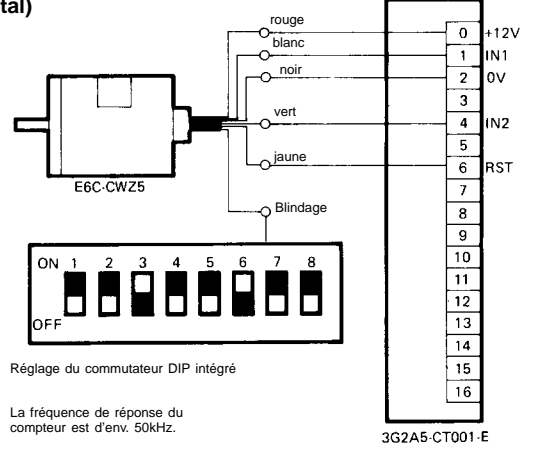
tal)

rouge
blanc
noir
vert
jaune
Blindage

E6C-CWZ5

0 +12V
1 IN1
2 0V
3
4 IN2
5
6 RST
7
8
9
10
11
12
13
14
15
16

ON 1 2 3 4 5 6 7 8
OFF

Réglage du commutateur DIP intégré

La fréquence de réponse du compteur est d'env. 50kHz.

3G2A5-CT001-E